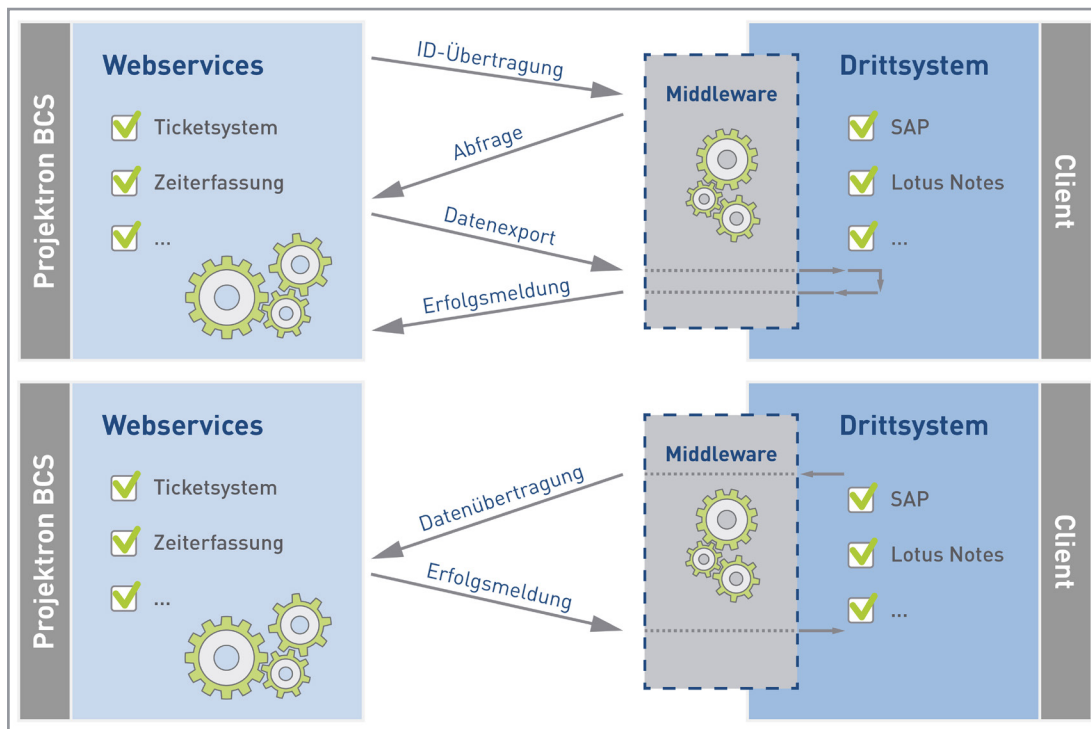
Projektron BCS

Webservices

Ticketsystem

Zeiterfassung

...

ID-Übertragung

Abfrage

Datenexport

Erfolgsmeldung

Middleware

Drittsystem

SAP

Lotus Notes

...

Client

Projektron BCS

Webservices

Ticketsystem

Zeiterfassung

...

Datenübertragung

Erfolgsmeldung

Middleware

Drittsystem

SAP

Lotus Notes

...

Client